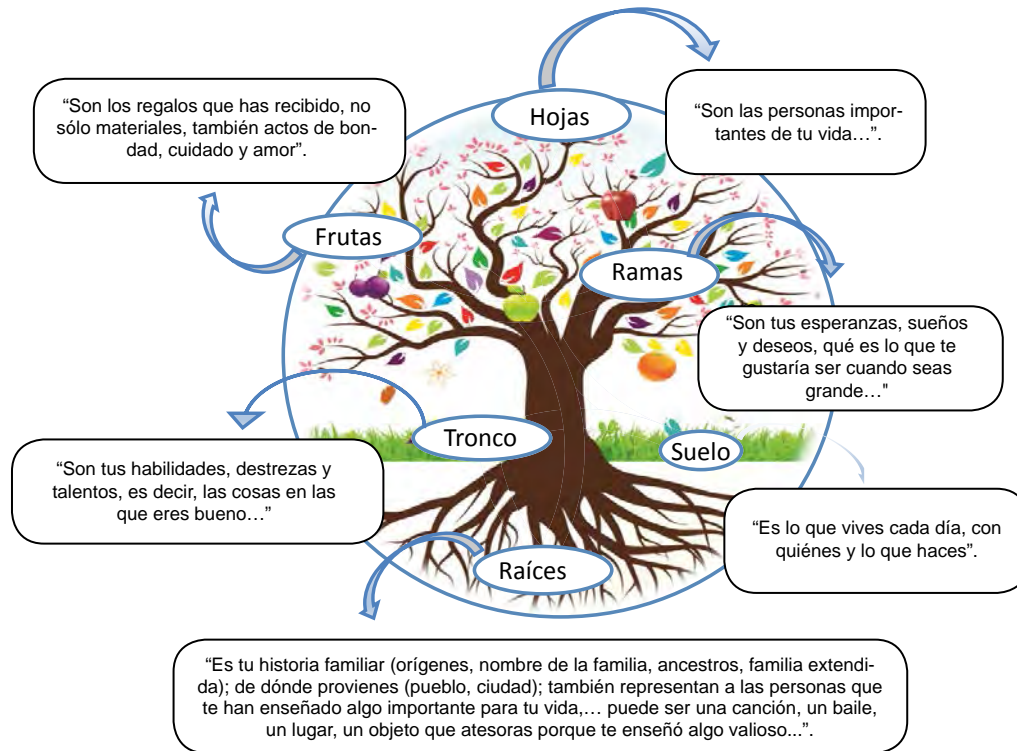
Hojas

"Son los regalos que has recibido, no sólo materiales, también actos de bondad, cuidado y amor".

"Son las personas importantes de tu vida…".

Frutas

Ramas

"Son tus esperanzas, sueños y deseos, qué es lo que te gustaría ser cuando seas grande…"

Tronco

Suelo

"Son tus habilidades, destrezas y talentos, es decir, las cosas en las que eres bueno…"

"Es lo que vives cada día, con quiénes y lo que haces".

Raíces

"Es tu historia familiar (orígenes, nombre de la familia, ancestros, familia extendida); de dónde provienes (pueblo, ciudad); también representan a las personas que te han enseñado algo importante para tu vida,… puede ser una canción, un baile, un lugar, un objeto que atesoras porque te enseñó algo valioso...".